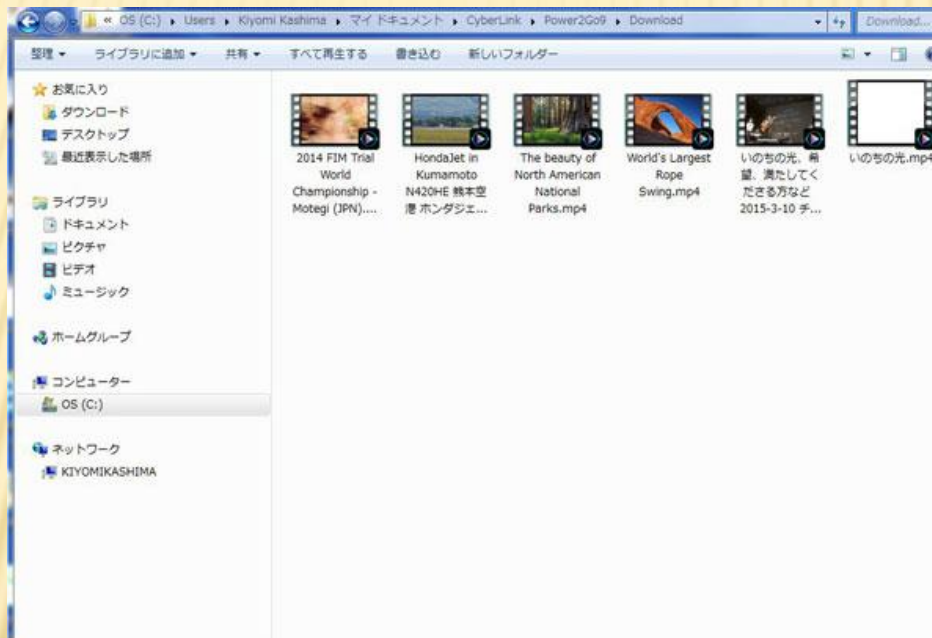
« OS (C:) ▸ Users ▸ Kiyomi Kashima ▸ マイ ドキュメント ▸ CyberLink ▸ Power2Go9 ▸ Download

Download...

整理 ▾ ライブラリに追加 ▾ 共有 ▾ すべて再生する 書き込む 新しいフォルダー

お気に入り
ダウンロード
デスクトップ
最近表示した場所

ライブラリ
ドキュメント
ピクチャ
ビデオ
ミュージック

ホームグループ

コンピューター
OS (C:)

ネットワーク
KIYOMIKASHIMA

2014 FIM Trial World Championship - Motegi (JPN)....

HondaJet in Kumamoto N420HE 熊本空港 ホンダジェ...

The beauty of North American National Parks.mp4

World's Largest Rope Swing.mp4

いのちの光、希望、満たしてくださる方など 2015-3-10 チ...

いのちの光.mp4